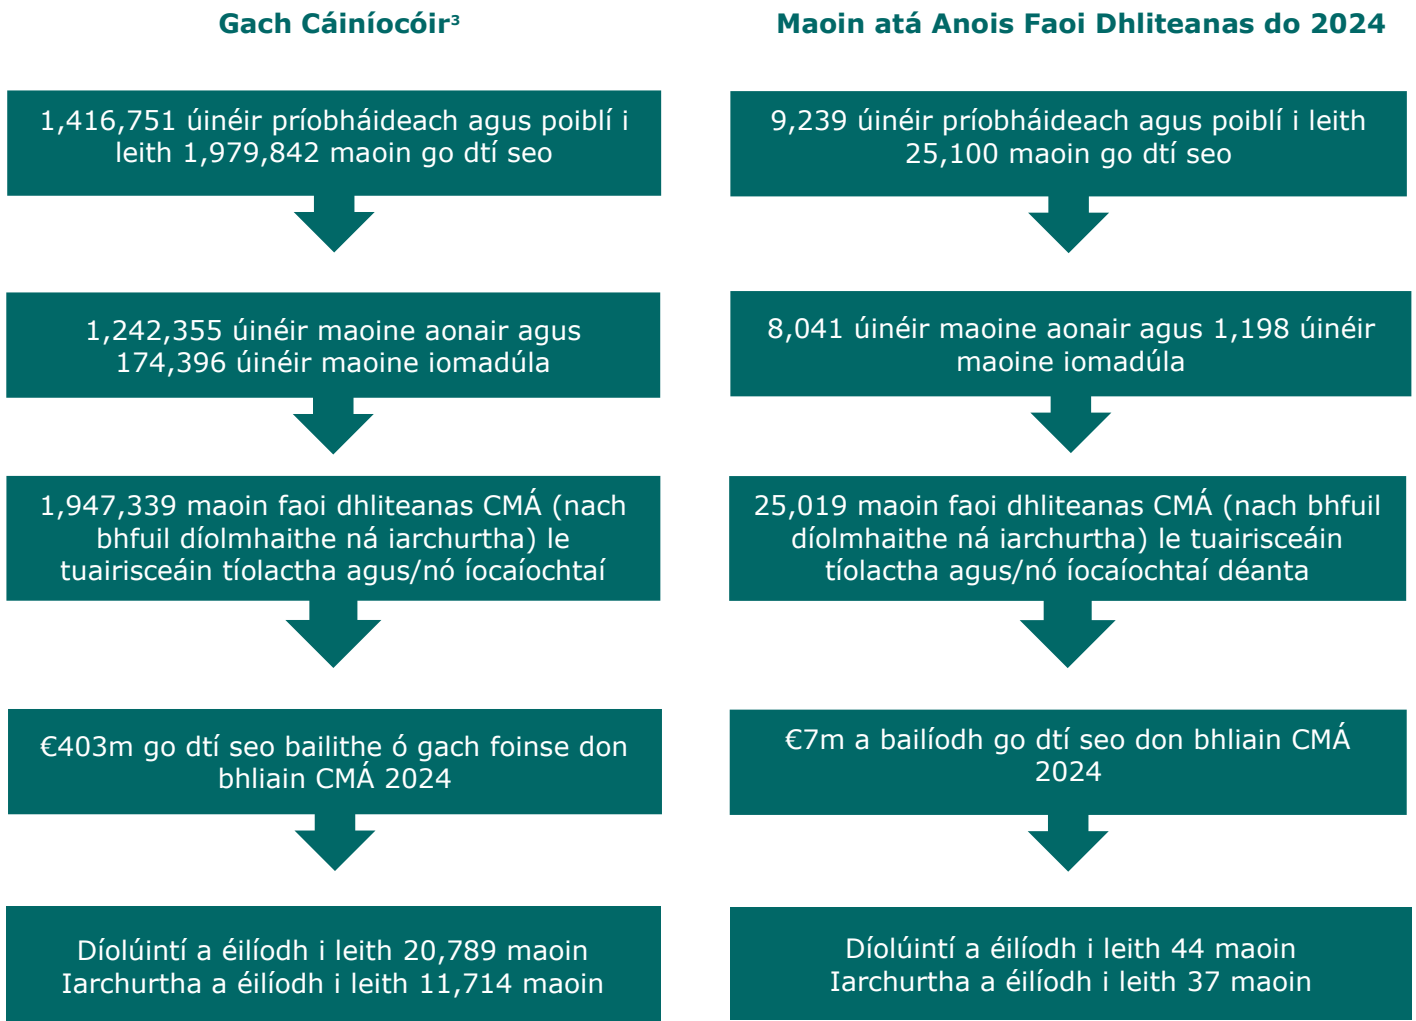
Gach Cáiníocóir$^3$

1,416,751 úinéir príobháideach agus poiblí i leith 1,979,842 maoin go dtí seo

1,242,355 úinéir maoine aonair agus 174,396 úinéir maoine iomadúla

1,947,339 maoin faoi dhliteanas CMÁ (nach bhfuil díolmhaithe ná iarchurtha) le tuairisceáin tíolactha agus/nó íocaíochtaí

€403m go dtí seo bailithe ó gach foinse don bhliain CMÁ 2024

Díolúintí a éilíodh i leith 20,789 maoin
Iarchurtha a éilíodh i leith 11,714 maoin

Maoin atá Anois Faoi Dhliteanas do 2024

9,239 úinéir príobháideach agus poiblí i leith 25,100 maoin go dtí seo

8,041 úinéir maoine aonair agus 1,198 úinéir maoine iomadúla

25,019 maoin faoi dhliteanas CMÁ (nach bhfuil díolmhaithe ná iarchurtha) le tuairisceáin tíolactha agus/nó íocaíochtaí déanta

€7m a bailíodh go dtí seo don bhliain CMÁ 2024

Díolúintí a éilíodh i leith 44 maoin
Iarchurtha a éilíodh i leith 37 maoin